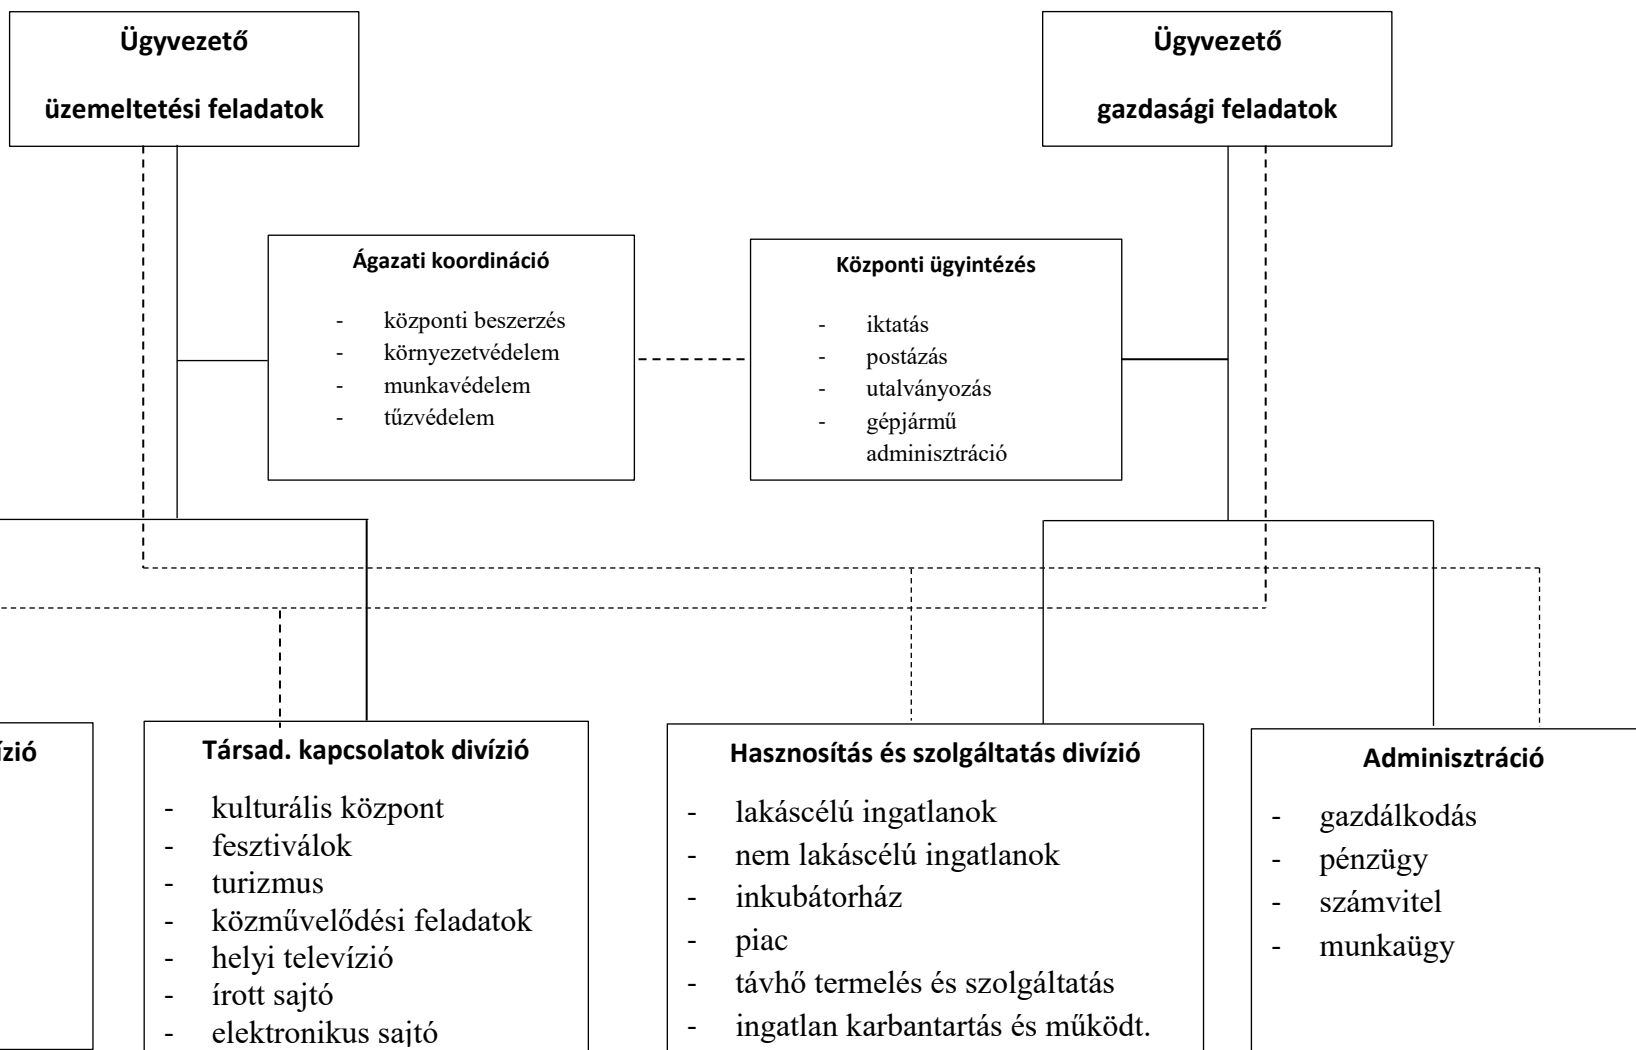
Ügyvezető

üzemeltetési feladatok

Ügyvezető

gazdasági feladatok

Ágazati koordináció

- központi beszerzés
- környezetvédelem
- munkavédelem
- tűzvédelem

Központi ügyintézés

- iktatás
- postázás
- utalványozás
- gépjármű adminisztráció

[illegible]ízió

Társad. kapcsolatok divízió

- kulturális központ
- fesztiválok
- turizmus
- közművelődési feladatok
- helyi televízió
- írott sajtó
- elektronikus sajtó

Hasznosítás és szolgáltatás divízió

- lakáscélú ingatlanok
- nem lakáscélú ingatlanok
- inkubátorház
- piac
- távhő termelés és szolgáltatás
- ingatlan karbantartás és működt.

Adminisztráció

- gazdálkodás
- pénzügy
- számvitel
- munkaügy